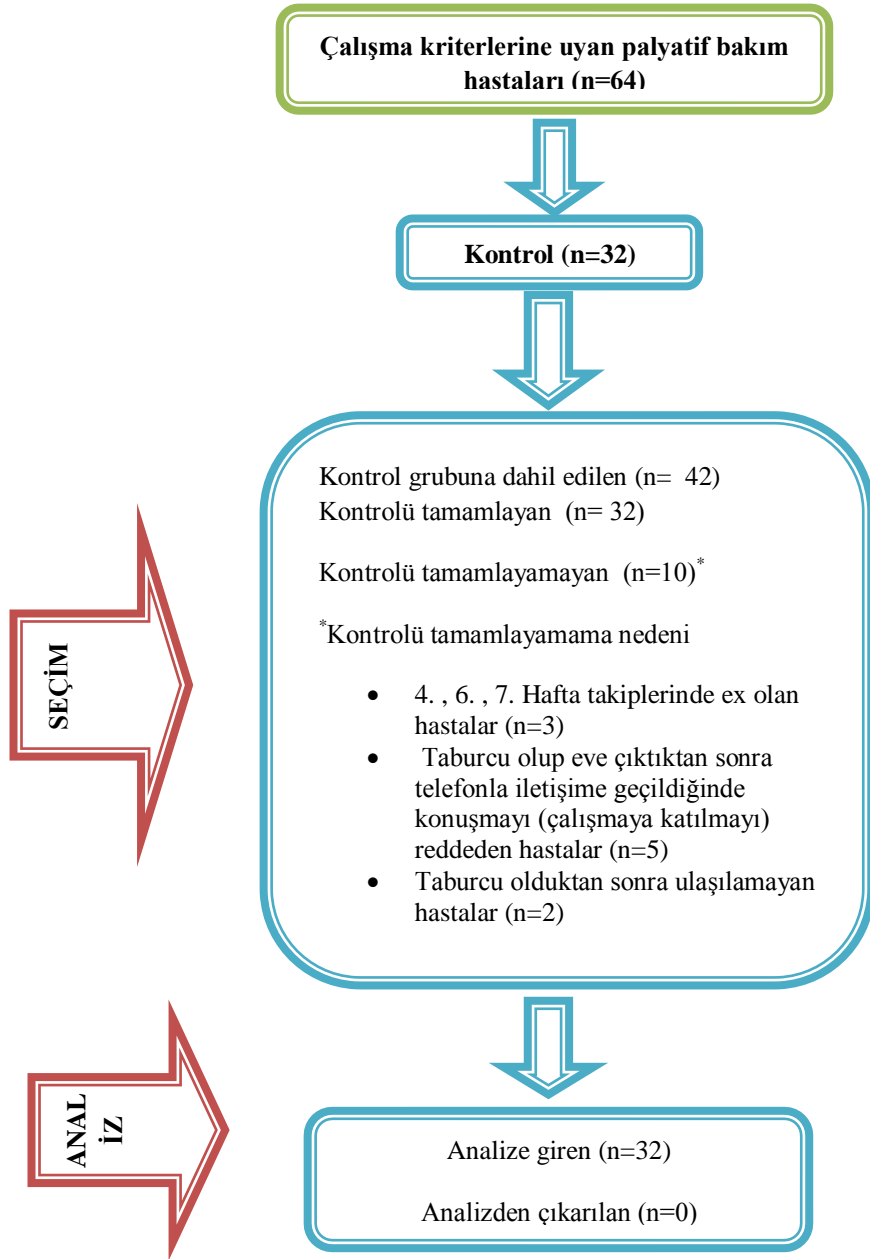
Çalışma kriterlerine uyan palyatif bakım hastaları (n=64)

Kontrol (n=32)

SEÇİM

Kontrol grubuna dahil edilen (n= 42)
Kontrolü tamamlayan (n= 32)

Kontrolü tamamlayamayan (n=10)*

*Kontrolü tamamlayamama nedeni

- 4. , 6. , 7. Hafta takiplerinde ex olan hastalar (n=3)
- Taburcu olup eve çıktıktan sonra telefonla iletişime geçildiğinde konuşmayı (çalışmaya katılmayı) reddeden hastalar (n=5)
- Taburcu olduktan sonra ulaşılamayan hastalar (n=2)

ANAL İZ

Analize giren (n=32)

Analizden çıkarılan (n=0)